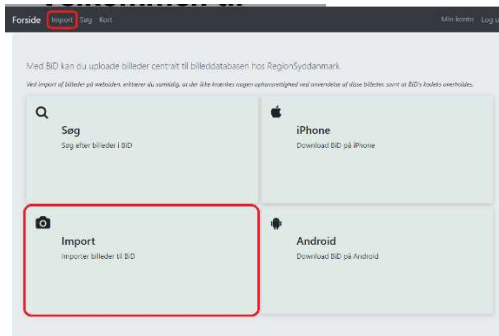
Forside Import Søg Kort Min konto Log u

Med BiD kan du uploade billeder centralt til billeddatabasen hos RegionSyddanmark.

Ved import af billeder på websiden, erklærer du samtidig, at der ikke krænkes nogen ophavsrettighed ved anvendelse af disse billeder, samt at BiD's kodeks overholdes.

Søg
Søg efter billeder i BiD

iPhone
Download BiD på iPhone

Import
Importer billeder til BiD

Android
Download BiD på Android